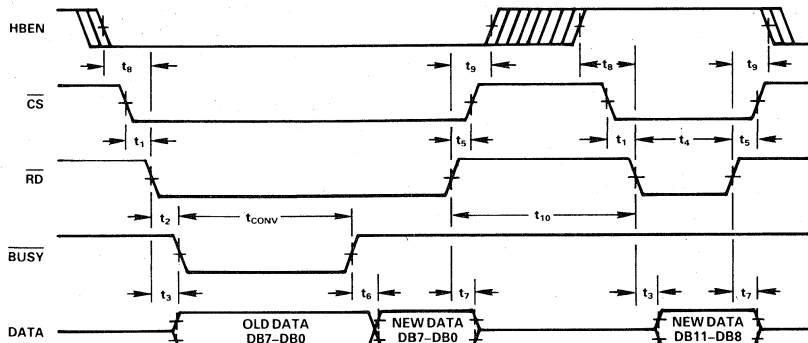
HBEN

$t_8$ $t_9$ $t_8$ $t_9$

$\overline{CS}$

$t_1$ $t_5$ $t_1$ $t_4$ $t_5$

$\overline{RD}$

$t_2$ $t_{CONV}$ $t_{10}$

$\overline{BUSY}$

$t_3$ $t_6$ $t_7$ $t_3$ $t_7$

DATA

OLD DATA DB7–DB0

NEW DATA DB7–DB0

NEW DATA DB11–DB8